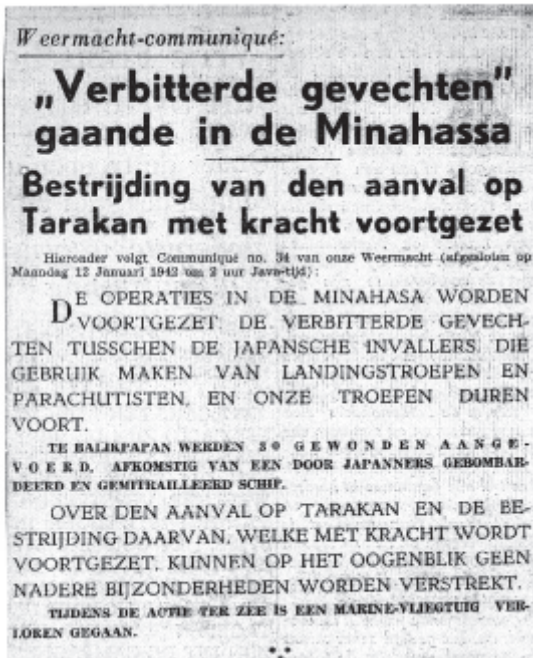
Weermacht-communiqué:

„Verbitterde gevechten" gaande in de Minahassa

Bestrijding van den aanval op Tarakan met kracht voortgezet

Hieronder volgt Communiqué no. 34 van onze Weermacht (afgesloten op Maandag 12 Januari 1942 om 2 uur Java-tijd):

DE OPERATIES IN DE MINAHASA WORDEN VOORTGEZET. DE VERBITTERDE GEVECHTEN TUSSCHEN DE JAPANSCHE INVALLERS, DIE GEBRUIK MAKEN VAN LANDINGSTROEPEN EN PARACHUTISTEN, EN ONZE TROEPEN DUREN VOORT.

TE BALIKPAPAN WERDEN 30 GEWONDEN AANGEVOERD, AFKOMSTIG VAN EEN DOOR JAPANNERS GEBOMBARDEERD EN GEMITRAILLEERD SCHIP.

OVER DEN AANVAL OP TARAKAN EN DE BESTRIJDING DAARVAN, WELKE MET KRACHT WORDT VOORTGEZET, KUNNEN OP HET OOGENBLIK GEEN NADERE BIJZONDERHEDEN WORDEN VERSTREKT.

TIJDENS DE ACTIE TER ZEE IS EEN MARINE-VLIEGTUIG VERLOREN GEGAAN.